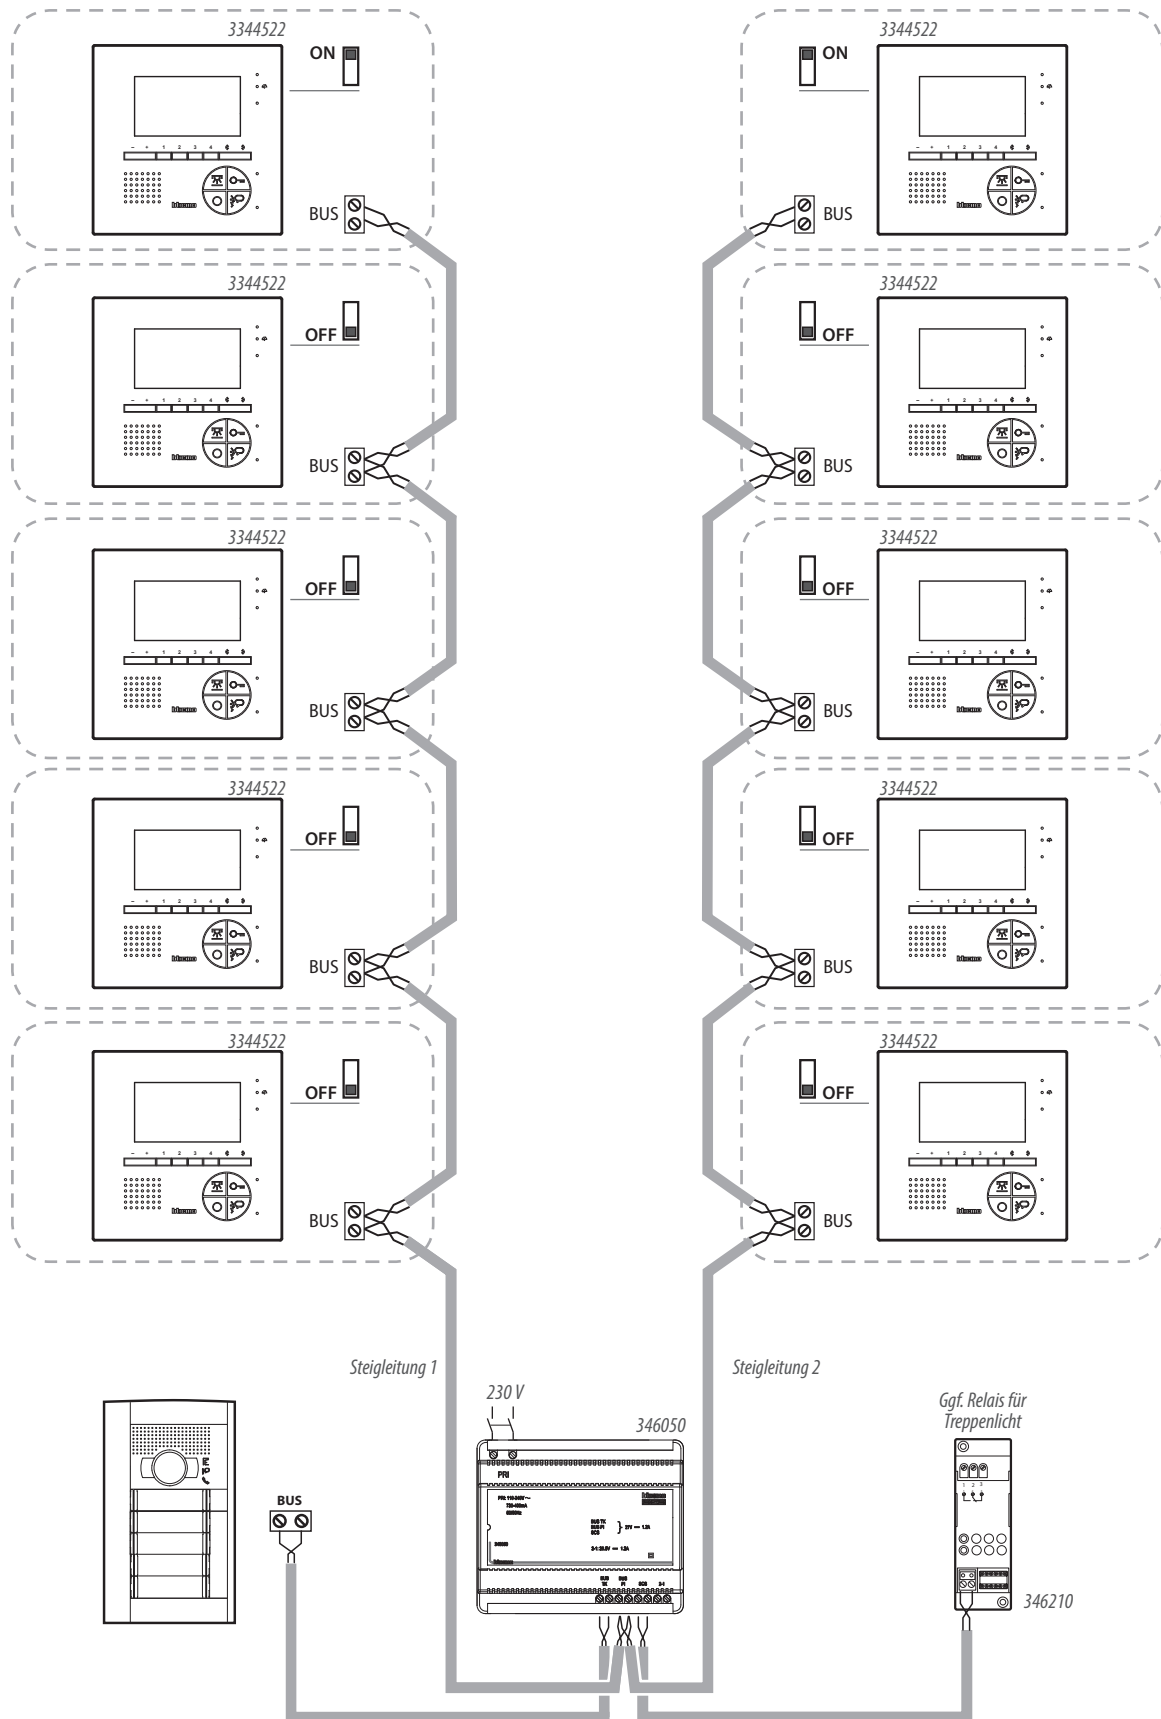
3344522
ON
BUS

3344522
ON
BUS

3344522
OFF
BUS

3344522
OFF
BUS

3344522
OFF
BUS

3344522
OFF
BUS

3344522
OFF
BUS

3344522
OFF
BUS

3344522
OFF
BUS

3344522
OFF
BUS

Steigleitung 1

Steigleitung 2

230 V

346050

PRI

Ggf. Relais für Treppenlicht

BUS

346210